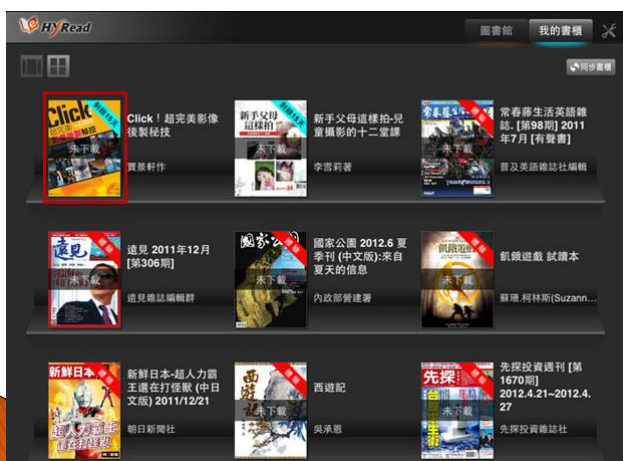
HyRead

圖書館

我的書櫃

同步書櫃

Click

未下載

Click！超完美影像後製秘技

賈景軒作

新手父母這樣拍

未下載

新手父母這樣拍-兒童攝影的十二堂課

李雲莉著

常春藤

未下載

常春藤生活英語雜誌. [第98期] 2011年7月 [有聲書]

普及美語雜誌社編輯

遠見

未下載

遠見 2011年12月 [第306期]

遠見雜誌編輯群

國家公園

未下載

國家公園 2012.6 夏季刊 (中文版):來自夏天的信息

內政部營建署

飢餓遊戲

未下載

飢餓遊戲 試讀本

蘇珊.柯林斯(Suzann...

新鮮日本

未下載

新鮮日本-超人力霸王還在打怪獸 (中日文版) 2011/12/21

朝日新聞社

西遊記

未下載

西遊記

吳承恩

先探

未下載

先探投資週刊 [第1670期] 2012.4.21~2012.4.27

先探投資雜誌社